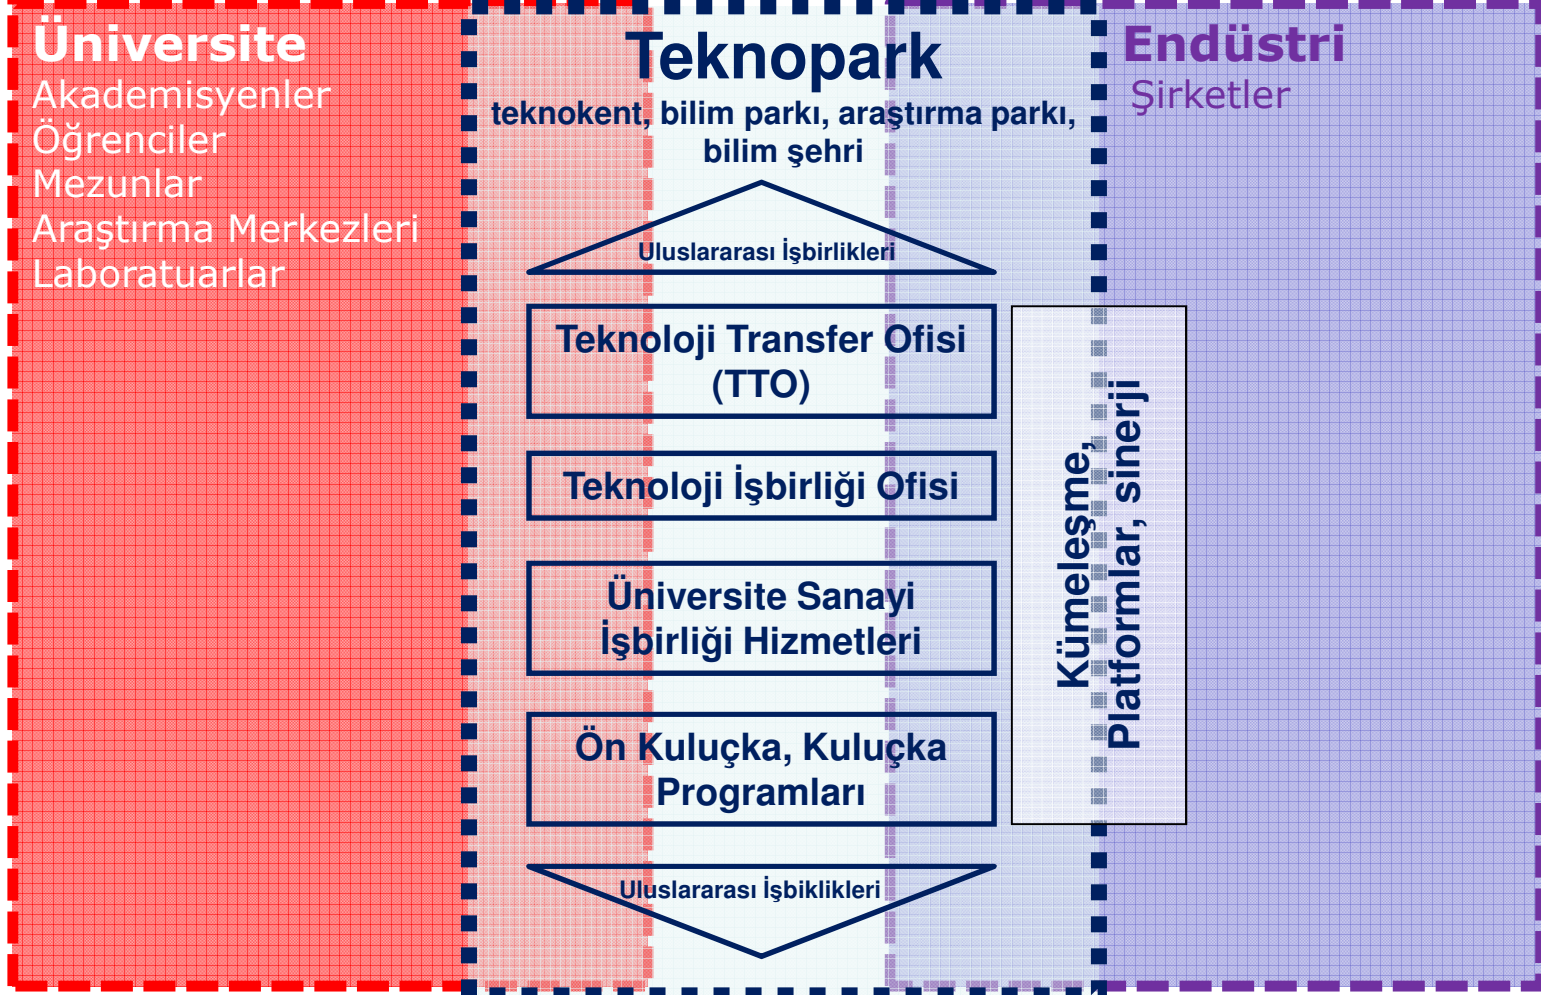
Üniversite
Akademisyenler
Öğrenciler
Mezunlar
Araştırma Merkezleri
Laboratuarlar

Teknopark
teknokent, bilim parkı, araştırma parkı, bilim şehri

Uluslararası İşbirlikleri

Teknoloji Transfer Ofisi (TTO)

Teknoloji İşbirliği Ofisi

Üniversite Sanayi İşbirliği Hizmetleri

Ön Kuluçka, Kuluçka Programları

Uluslararası İşbiklikleri

Kümeleşme, Platformlar, sinerji

Endüstri
Şirketler